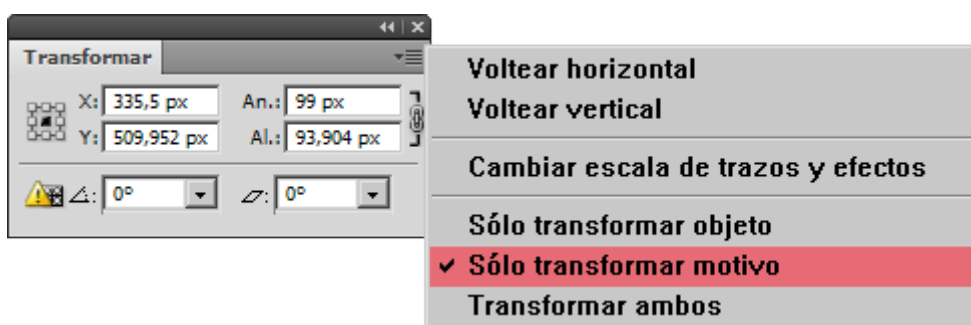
Transformar

X: 335,5 px
An.: 99 px
Y: 509,952 px
Al.: 93,904 px

⊿: 0°
▱: 0°

Voltear horizontal
Voltear vertical

Cambiar escala de trazos y efectos

Sólo transformar objeto
✔ Sólo transformar motivo
Transformar ambos